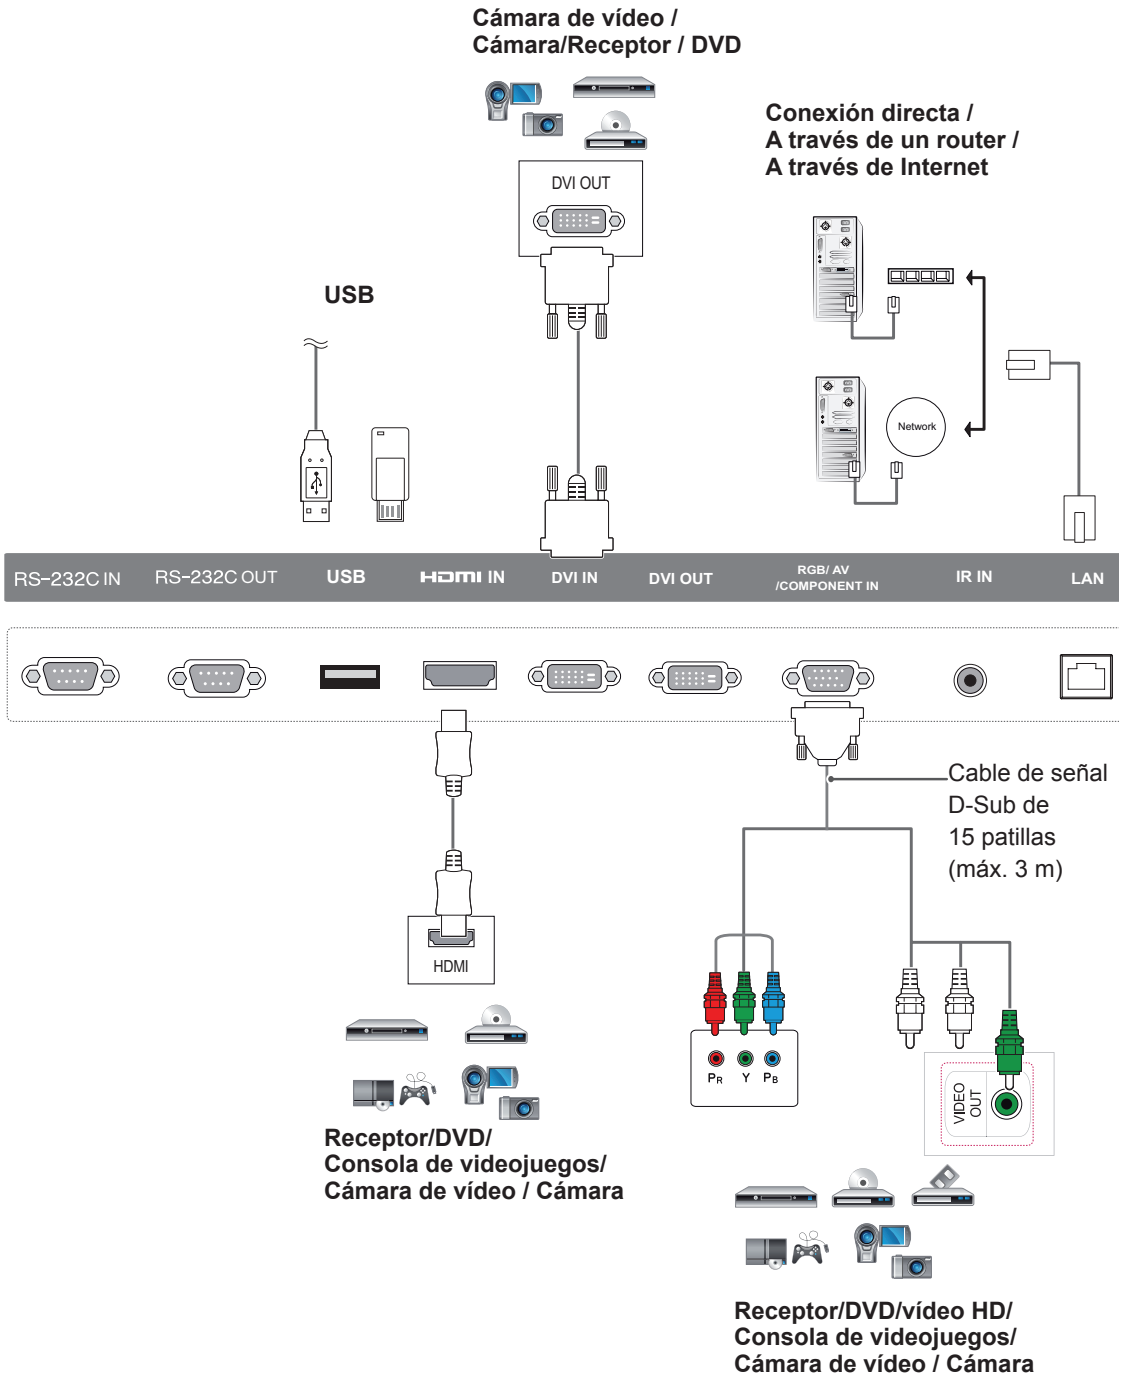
Cámara de vídeo /
Cámara/Receptor / DVD

DVI OUT

Conexión directa /
A través de un router /
A través de Internet

USB

Network

RS-232C IN
RS-232C OUT
USB
HDMI IN
DVI IN
DVI OUT
RGB/ AV
/COMPONENT IN
IR IN
LAN

Cable de señal
D-Sub de
15 patillas
(máx. 3 m)

HDMI

$P_R$ Y $P_B$

VIDEO OUT

Receptor/DVD/
Consola de videojuegos/
Cámara de vídeo / Cámara

Receptor/DVD/vídeo HD/
Consola de videojuegos/
Cámara de vídeo / Cámara